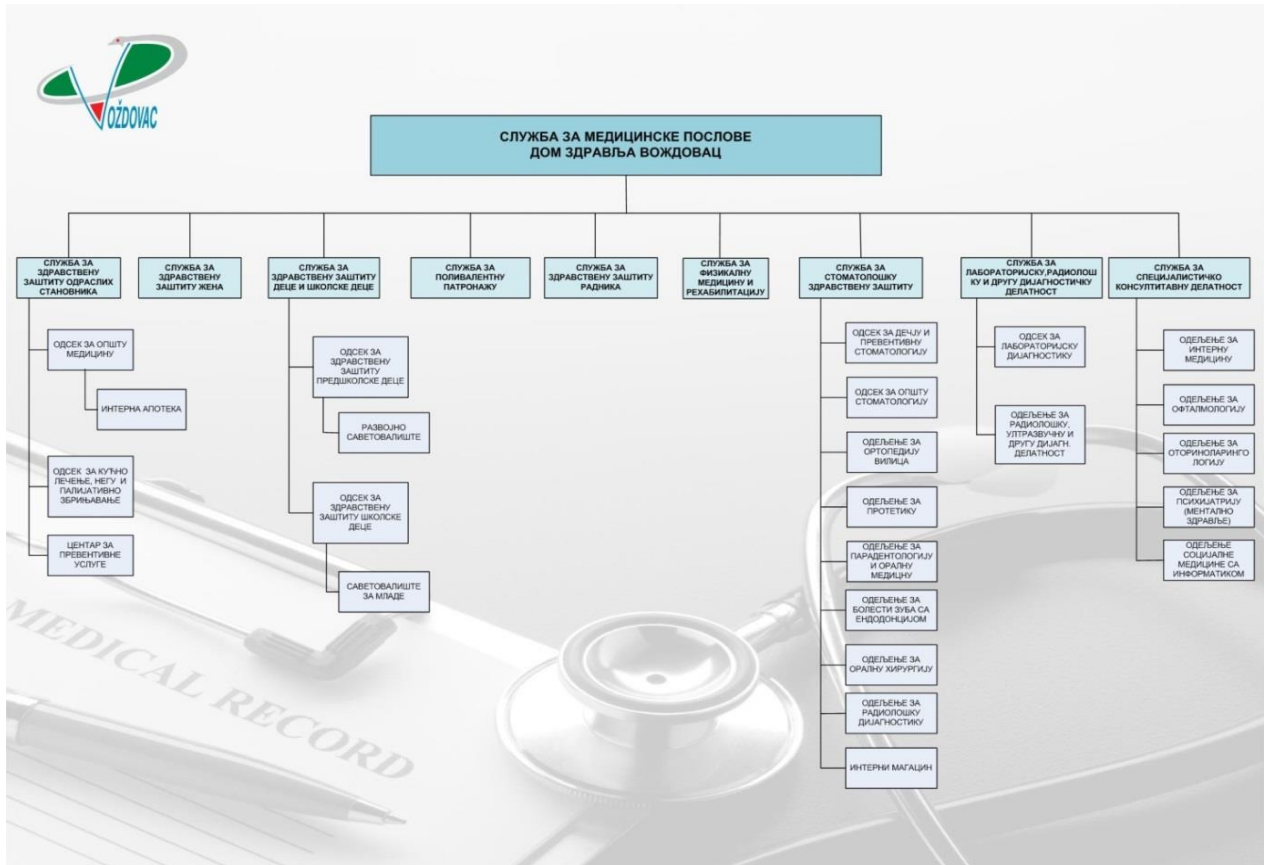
VOŽDOVAC

СЛУЖБА ЗА МЕДИЦИНСКЕ ПОСЛОВЕ
ДОМ ЗДРАВЉА ВОЖДОВАЦ

СЛУЖБА ЗА ЗДРАВСТВЕНУ ЗАШТИТУ ОДРАСЛИХ СТАНОВНИКА

ОДСЕК ЗА ОПШТУ МЕДИЦИНУ

ИНТЕРНА АПОТЕКА

ОДСЕК ЗА КУЋНО ЛЕЧЕЊЕ, НЕГУ И ПАЛИЈАТИВНО ЗБРИЊАВАЊЕ

ЦЕНТАР ЗА ПРЕВЕНТИВНЕ УСЛУГЕ

СЛУЖБА ЗА ЗДРАВСТВЕНУ ЗАШТИТУ ЖЕНА

СЛУЖБА ЗА ЗДРАВСТВЕНУ ЗАШТИТУ ДЕЦЕ И ШКОЛСКЕ ДЕЦЕ

ОДСЕК ЗА ЗДРАВСТВЕНУ ЗАШТИТУ ПРЕДШКОЛСКЕ ДЕЦЕ

РАЗВОЈНО САВЕТОВАЛИШТЕ

ОДСЕК ЗА ЗДРАВСТВЕНУ ЗАШТИТУ ШКОЛСКЕ ДЕЦЕ

САВЕТОВАЛИШТЕ ЗА МЛАДЕ

СЛУЖБА ЗА ПОЛИВАЛЕНТНУ ПАТРОНАЖУ

СЛУЖБА ЗА ЗДРАВСТВЕНУ ЗАШТИТУ РАДНИКА

СЛУЖБА ЗА ФИЗИКАЛНУ МЕДИЦИНУ И РЕХАБИЛИТАЦИЈУ

СЛУЖБА ЗА СТОМАТОЛОШКУ ЗДРАВСТВЕНУ ЗАШТИТУ

ОДСЕК ЗА ДЕЧЈУ И ПРЕВЕНТИВНУ СТОМАТОЛОГИЈУ

ОДСЕК ЗА ОПШТУ СТОМАТОЛОГИЈУ

ОДЕЉЕЊЕ ЗА ОРТОПЕДИЈУ ВИЛИЦА

ОДЕЉЕЊЕ ЗА ПРОТЕТИКУ

ОДЕЉЕЊЕ ЗА ПАРАДЕНТОЛОГИЈУ И ОРАЛНУ МЕДИЦНУ

ОДЕЉЕЊЕ ЗА БОЛЕСТИ ЗУБА СА ЕНДОДОНЦИЈОМ

ОДЕЉЕЊЕ ЗА ОРАЛНУ ХИРУРГИЈУ

ОДЕЉЕЊЕ ЗА РАДИОЛОШКУ ДИЈАГНОСТИКУ

ИНТЕРНИ МАГАЦИН

СЛУЖБА ЗА ЛАБОРАТОРИЈСКУ,РАДИОЛОШКУ И ДРУГУ ДИЈАГНОСТИЧКУ ДЕЛАТНОСТ

ОДСЕК ЗА ЛАБОРАТОРИЈСКУ ДИЈАГНОСТИКУ

ОДЕЉЕЊЕ ЗА РАДИОЛОШКУ, УЛТРАЗВУЧНУ И ДРУГУ ДИЈАГН. ДЕЛАТНОСТ

СЛУЖБА ЗА СПЕЦИЈАЛИСТИЧКО КОНСУЛТИВНУ ДЕЛАТНОСТ

ОДЕЉЕЊЕ ЗА ИНТЕРНУ МЕДИЦИНУ

ОДЕЉЕЊЕ ЗА ОФТАЛМОЛОГИЈУ

ОДЕЉЕЊЕ ЗА ОТОРИНОЛАРИНГОЛОГИЈУ

ОДЕЉЕЊЕ ЗА ПСИХИЈАТРИЈУ (МЕНТАЛНО ЗДРАВЉЕ)

ОДЕЉЕЊЕ СОЦИЈАЛНЕ МЕДИЦИНЕ СА ИНФОРМАТИКОМ

MEDICAL RECORD